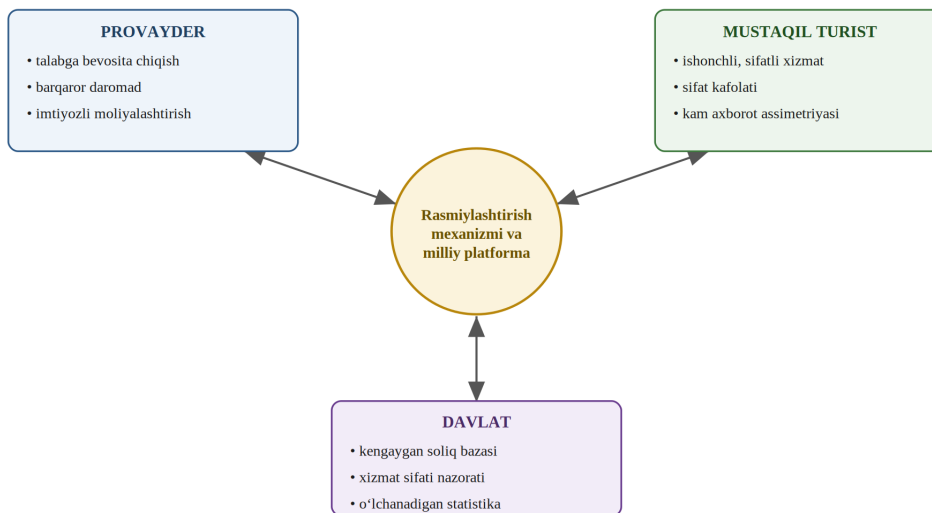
PROVAYDER
• talabga bevosita chiqish
• barqaror daromad
• imtiyozli moliyalashtirish

MUSTAQIL TURIST
• ishonchli, sifatli xizmat
• sifat kafolati
• kam axborot assimetriyasi

Rasmiylashtirish mexanizmi va milliy platforma

DAVLAT
• kengaygan soliq bazasi
• xizmat sifati nazorati
• oʻlchanadigan statistika